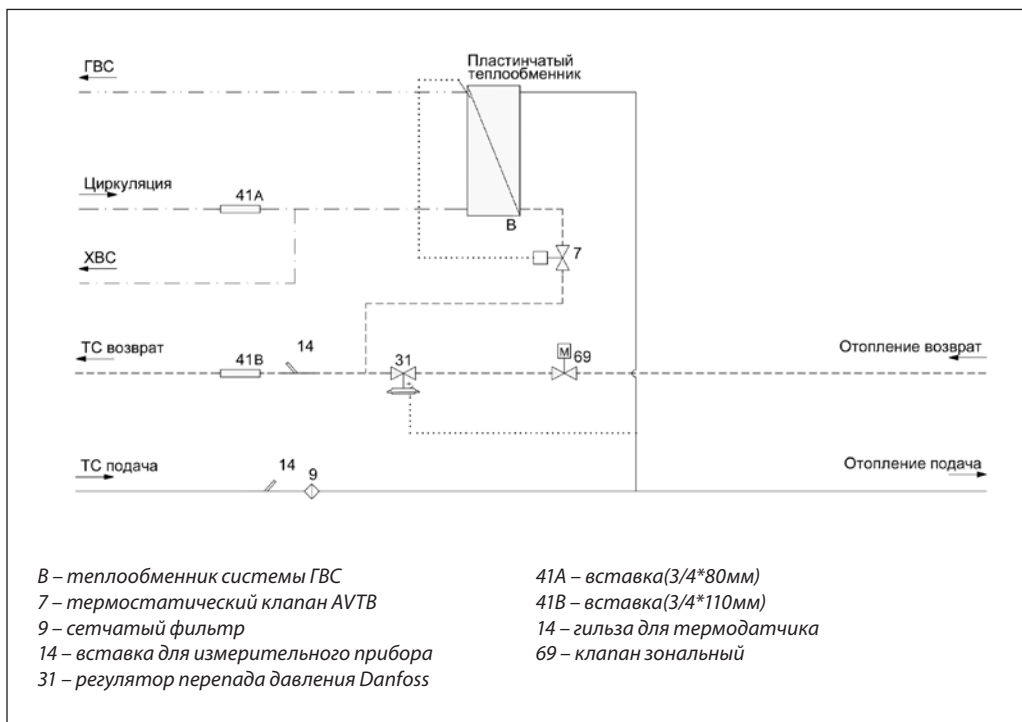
ГВС

Пластинчатый теплообменник

Циркуляция

41А

В

ХВС

7

ТС возврат

41В

14

31

M 69

Отопление возврат

ТС подача

14

9

Отопление подача

*B – теплообменник системы ГВС*
*7 – термостатический клапан AVTB*
*9 – сетчатый фильтр*
*14 – вставка для измерительного прибора*
*31 – регулятор перепада давления Danfoss*

*41А – вставка(3/4*80мм)*
*41В – вставка(3/4*110мм)*
*14 – гильза для термодатчика*
*69 – клапан зональный*